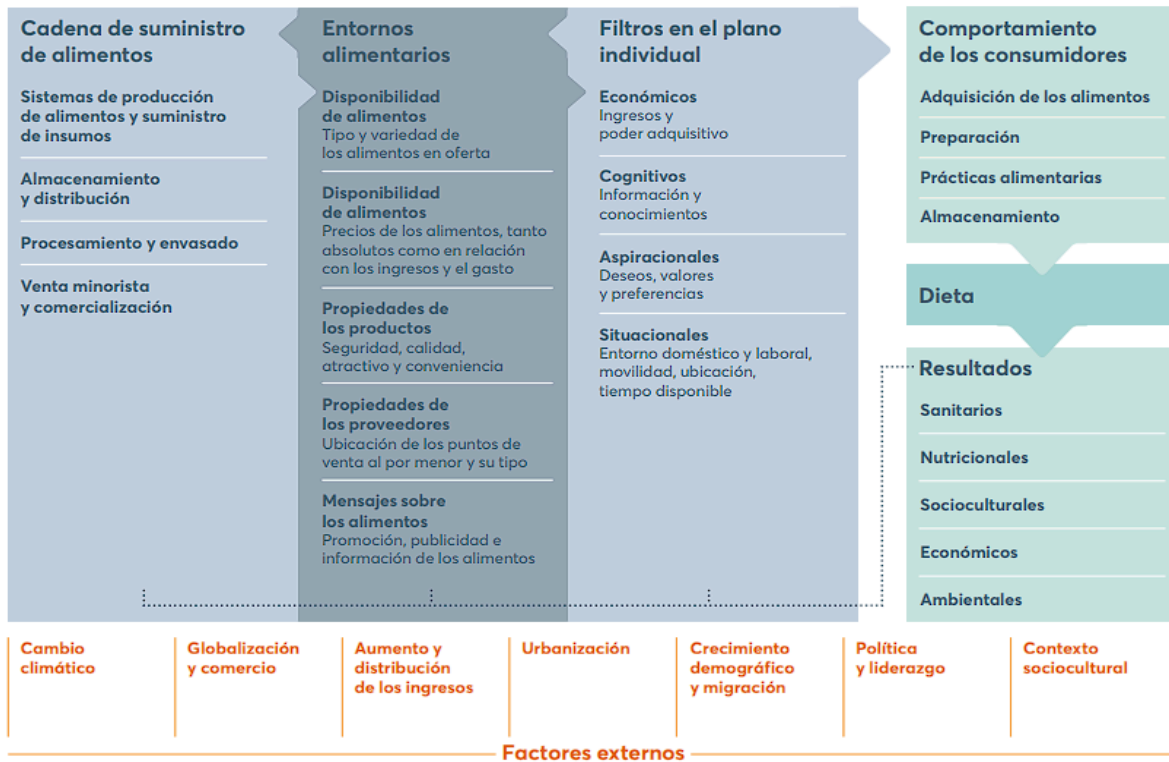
Cadena de suministro de alimentos

Sistemas de producción de alimentos y suministro de insumos

Almacenamiento y distribución

Procesamiento y envasado

Venta minorista y comercialización

Entornos alimentarios

Disponibilidad de alimentos
Tipo y variedad de los alimentos en oferta

Disponibilidad de alimentos
Precios de los alimentos, tanto absolutos como en relación con los ingresos y el gasto

Propiedades de los productos
Seguridad, calidad, atractivo y conveniencia

Propiedades de los proveedores
Ubicación de los puntos de venta al por menor y su tipo

Mensajes sobre los alimentos
Promoción, publicidad e información de los alimentos

Filtros en el plano individual

Económicos
Ingresos y poder adquisitivo

Cognitivos
Información y conocimientos

Aspiracionales
Deseos, valores y preferencias

Situacionales
Entorno doméstico y laboral, movilidad, ubicación, tiempo disponible

Comportamiento de los consumidores

Adquisición de los alimentos

Preparación

Prácticas alimentarias

Almacenamiento

Dieta

Resultados

Sanitarios

Nutricionales

Socioculturales

Económicos

Ambientales

Cambio climático

Globalización y comercio

Aumento y distribución de los ingresos

Urbanización

Crecimiento demográfico y migración

Política y liderazgo

Contexto sociocultural

Factores externos